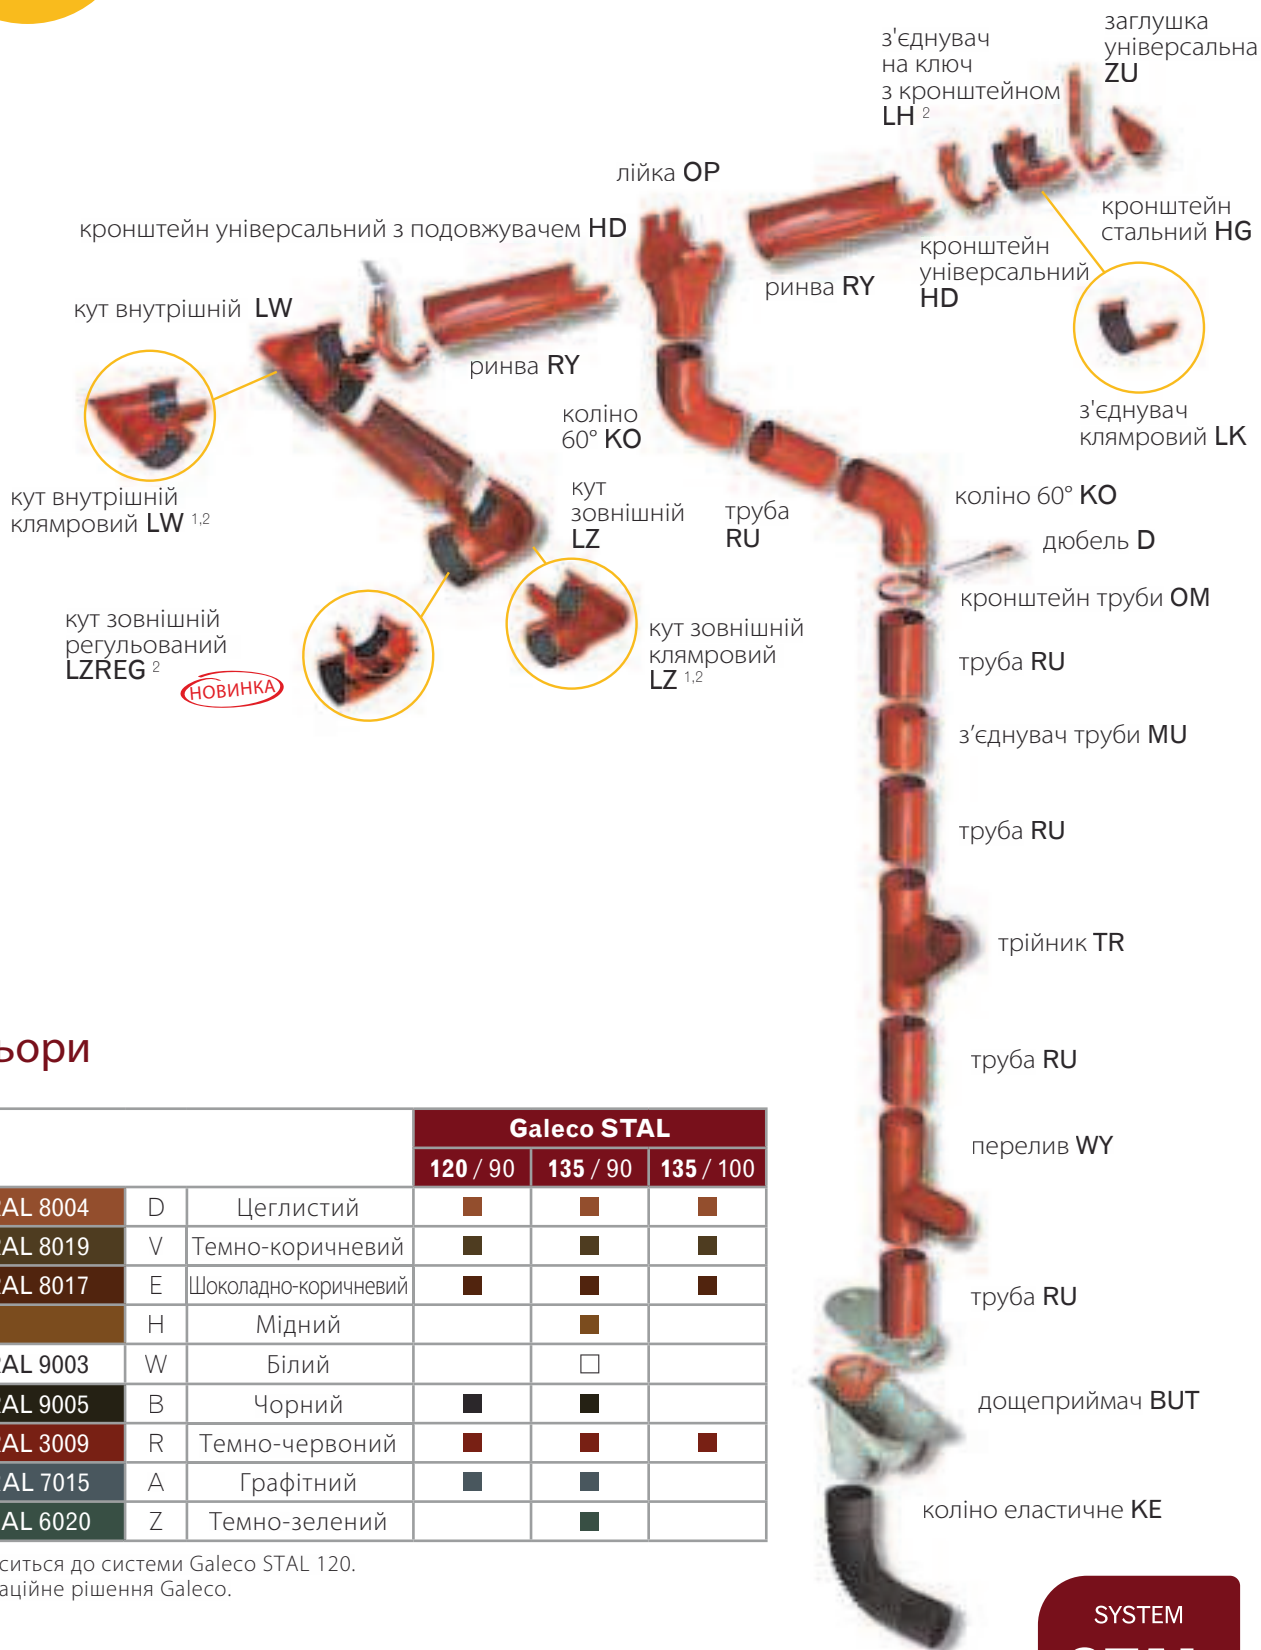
з'єднувач на ключ з кронштейном LH $^{2}$

заглушка універсальна ZU

лійка OP

кронштейн універсальний з подовжувачем HD

кронштейн стальний HG

ринва RY

кронштейн універсальний HD

кут внутрішній LW

ринва RY

з'єднувач клямровий LK

коліно 60° KO

кут внутрішній клямровий LW $^{1,2}$

кут зовнішній LZ

труба RU

коліно 60° KO

дюбель D

кронштейн труби OM

кут зовнішній регульований LZREG $^{2}$

НОВИНКА

кут зовнішній клямровий LZ $^{1,2}$

труба RU

з'єднувач труби MU

труба RU

трійник TR

ьори

труба RU

перелив WY

| | | | Galeco STAL | | |
|---|---|---|---|---|---|
| | | | 120 / 90 | 135 / 90 | 135 / 100 |
| AL 8004 | D | Цеглистий | ■ | ■ | ■ |
| AL 8019 | V | Темно-коричневий | ■ | ■ | ■ |
| AL 8017 | E | Шоколадно-коричневий | ■ | ■ | ■ |
| | H | Мідний | | ■ | |
| AL 9003 | W | Білий | | □ | |
| AL 9005 | B | Чорний | ■ | ■ | |
| AL 3009 | R | Темно-червоний | ■ | ■ | ■ |
| AL 7015 | A | Графітний | ■ | ■ | |
| AL 6020 | Z | Темно-зелений | | ■ | |

труба RU

дощеприймач BUT

коліно еластичне KE

оситься до системи Galeco STAL 120.
аційне рішення Galeco.

SYSTEM